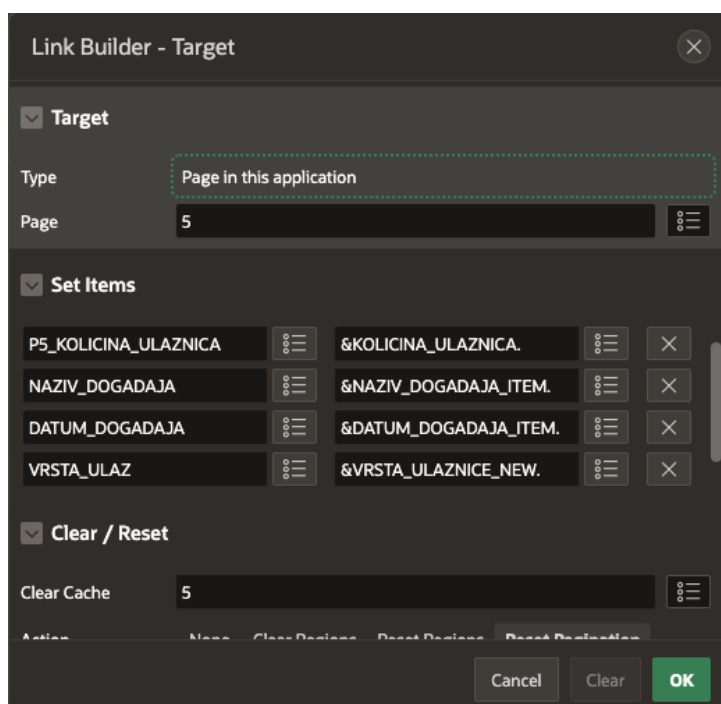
Link Builder - Target

Target

Type Page in this application

Page 5

Set Items

| P5_KOLICINA_ULAZNICA | &KOLICINA_ULAZNICA. |
|---|---|
| NAZIV_DOGADAJA | &NAZIV_DOGADAJA_ITEM. |
| DATUM_DOGADAJA | &DATUM_DOGADAJA_ITEM. |
| VRSTA_ULAZ | &VRSTA_ULAZNICE_NEW. |

Clear / Reset

Clear Cache 5

Action None Clear Regions Reset Regions Reset Pagination

Cancel Clear OK